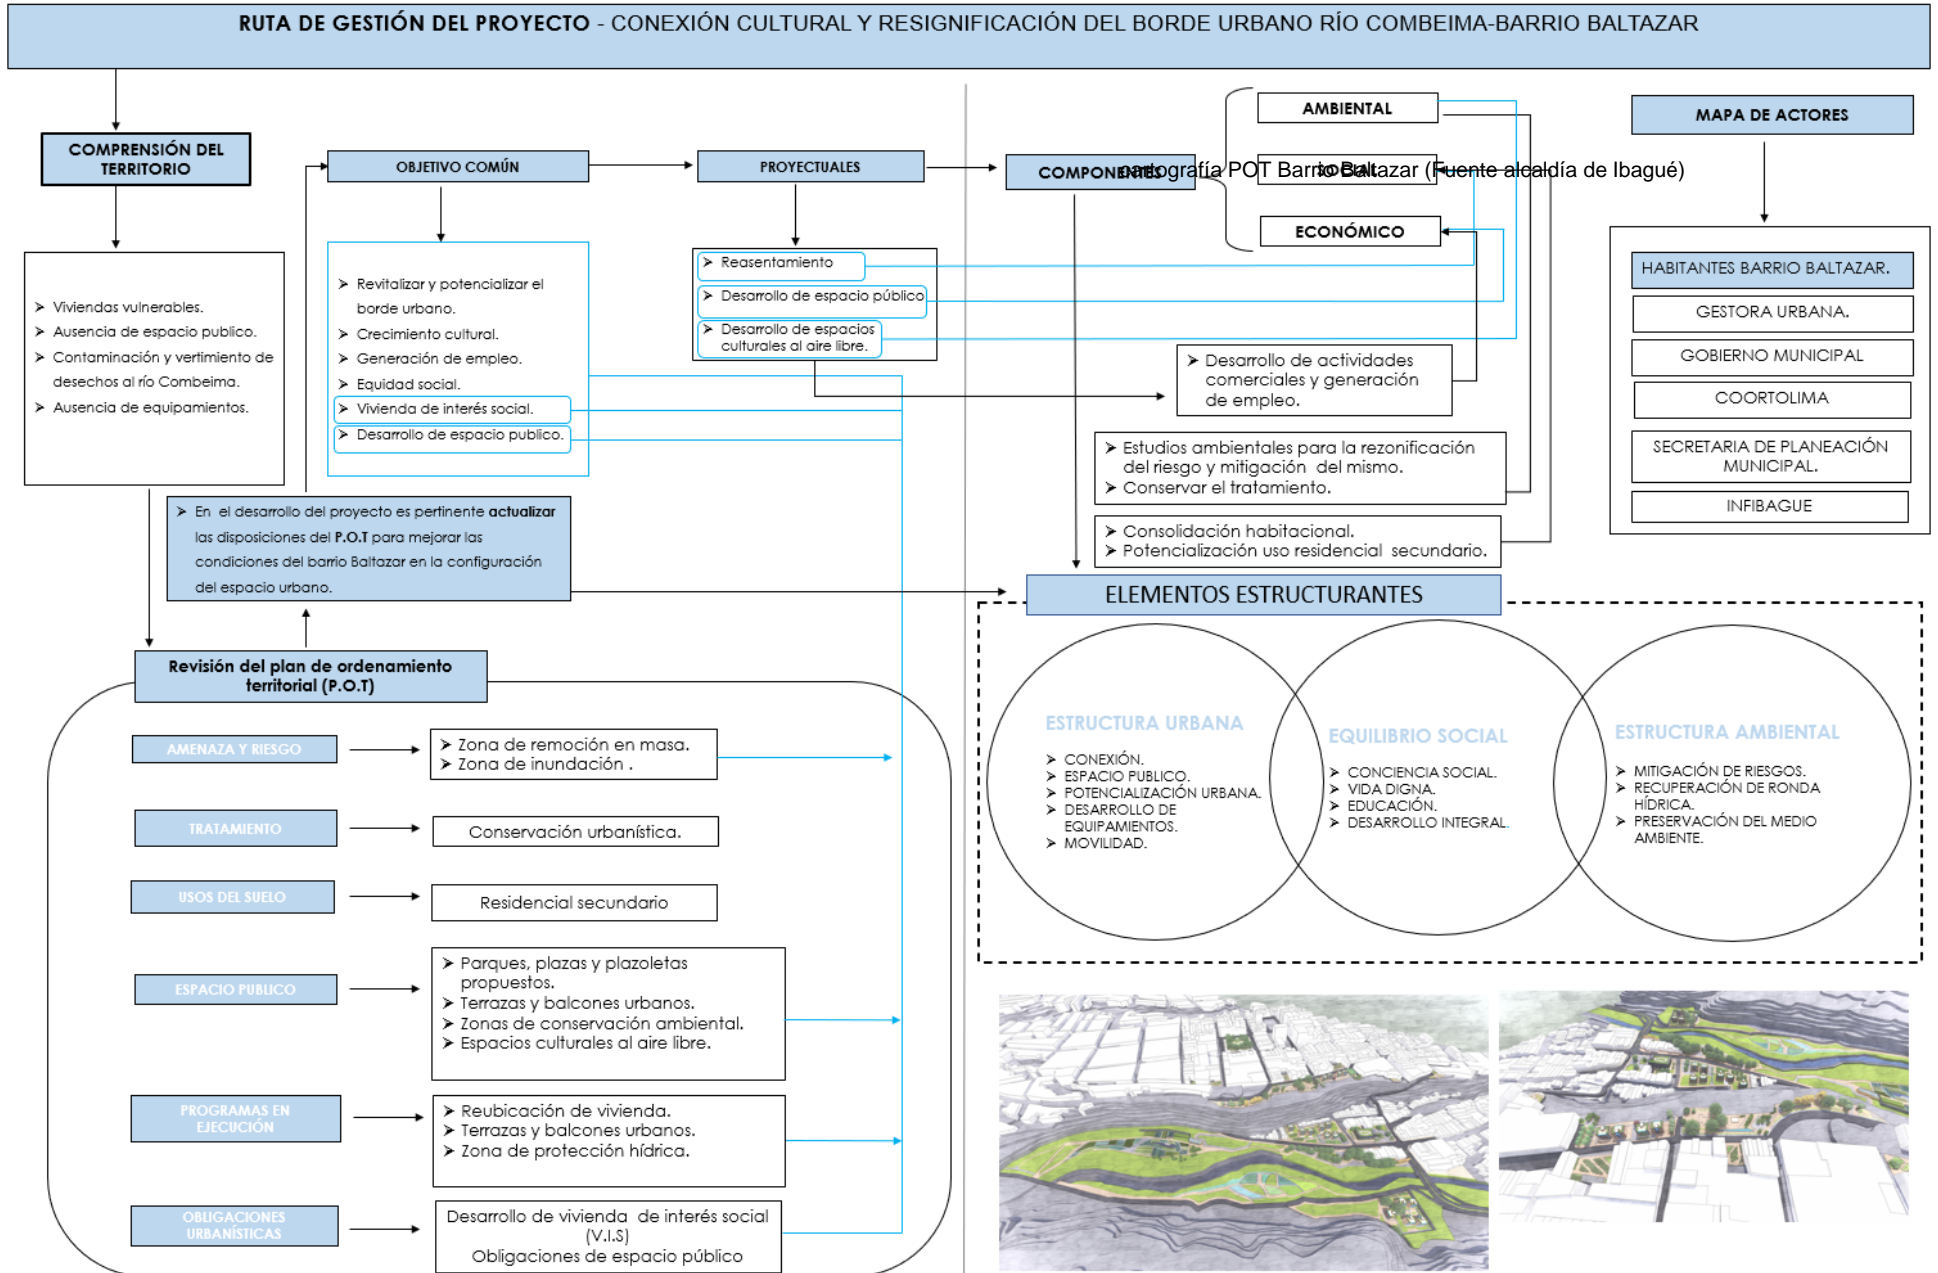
RUTA DE GESTIÓN DEL PROYECTO - CONEXIÓN CULTURAL Y RESIGNIFICACIÓN DEL BORDE URBANO RÍO COMBEIMA-BARRIO BALTAZAR

COMPRENSIÓN DEL TERRITORIO

➢ Viviendas vulnerables.
➢ Ausencia de espacio publico.
➢ Contaminación y vertimiento de desechos al río Combeima.
➢ Ausencia de equipamientos.

OBJETIVO COMÚN

➢ Revitalizar y potencializar el borde urbano.
➢ Crecimiento cultural.
➢ Generación de empleo.
➢ Equidad social.
➢ Vivienda de interés social.
➢ Desarrollo de espacio publico.

PROYECTUALES

➢ Reasentamiento
➢ Desarrollo de espacio público
➢ Desarrollo de espacios culturales al aire libre.

COMPONENTES

cartografía POT Barrio Baltazar (Fuente alcaldía de Ibagué)

AMBIENTAL

SOCIAL

ECONÓMICO

MAPA DE ACTORES

HABITANTES BARRIO BALTAZAR.
GESTORA URBANA.
GOBIERNO MUNICIPAL
COORTOLIMA
SECRETARIA DE PLANEACIÓN MUNICIPAL.
INFIBAGUE

➢ Desarrollo de actividades comerciales y generación de empleo.

➢ Estudios ambientales para la rezonificación del riesgo y mitigación del mismo.
➢ Conservar el tratamiento.

➢ Consolidación habitacional.
➢ Potencialización uso residencial secundario.

➢ En el desarrollo del proyecto es pertinente **actualizar** las disposiciones del **P.O.T** para mejorar las condiciones del barrio Baltazar en la configuración del espacio urbano.

ELEMENTOS ESTRUCTURANTES

ESTRUCTURA URBANA
➢ CONEXIÓN.
➢ ESPACIO PUBLICO.
➢ POTENCIALIZACIÓN URBANA.
➢ DESARROLLO DE EQUIPAMIENTOS.
➢ MOVILIDAD.

EQUILIBRIO SOCIAL
➢ CONCIENCIA SOCIAL.
➢ VIDA DIGNA.
➢ EDUCACIÓN.
➢ DESARROLLO INTEGRAL.

ESTRUCTURA AMBIENTAL
➢ MITIGACIÓN DE RIESGOS.
➢ RECUPERACIÓN DE RONDA HÍDRICA.
➢ PRESERVACIÓN DEL MEDIO AMBIENTE.

Revisión del plan de ordenamiento territorial (P.O.T)

AMENAZA Y RIESGO
➢ Zona de remoción en masa.
➢ Zona de inundación .

TRATAMIENTO
Conservación urbanística.

USOS DEL SUELO
Residencial secundario

ESPACIO PUBLICO
➢ Parques, plazas y plazoletas propuestos.
➢ Terrazas y balcones urbanos.
➢ Zonas de conservación ambiental.
➢ Espacios culturales al aire libre.

PROGRAMAS EN EJECUCIÓN
➢ Reubicación de vivienda.
➢ Terrazas y balcones urbanos.
➢ Zona de protección hídrica.

OBLIGACIONES URBANÍSTICAS
Desarrollo de vivienda de interés social (V.I.S)
Obligaciones de espacio público